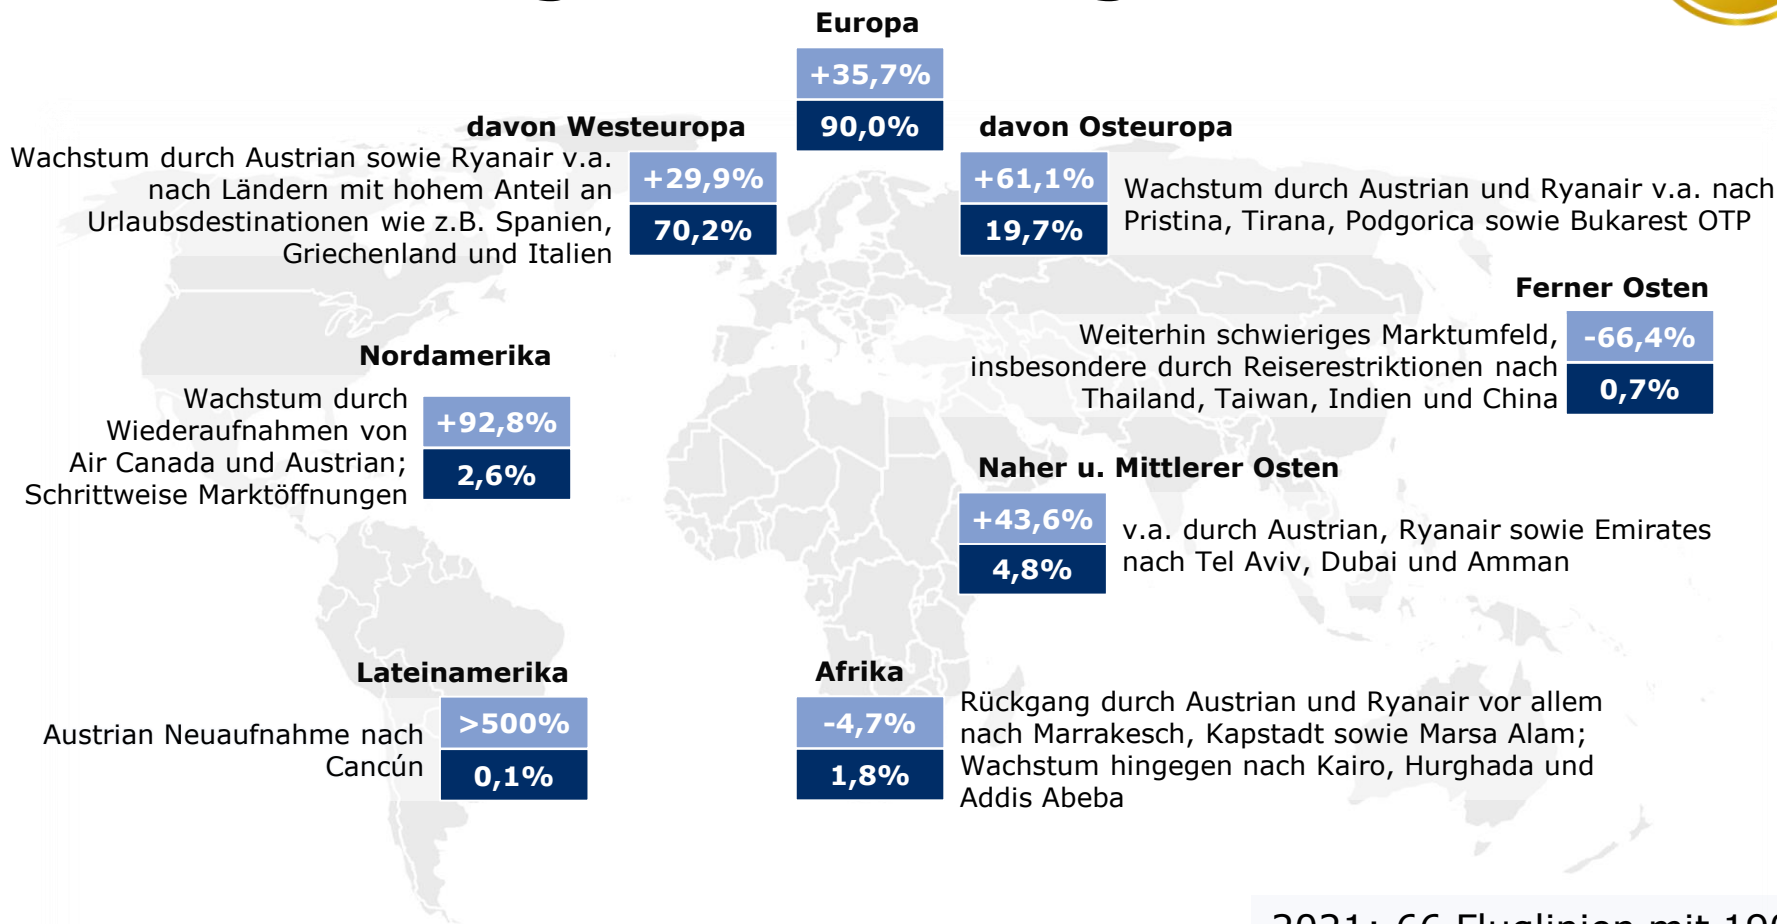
Europa

+35,7%

90,0%

davon Westeuropa

Wachstum durch Austrian sowie Ryanair v.a. nach Ländern mit hohem Anteil an Urlaubsdestinationen wie z.B. Spanien, Griechenland und Italien

+29,9%

70,2%

davon Osteuropa

+61,1%

19,7%

Wachstum durch Austrian und Ryanair v.a. nach Pristina, Tirana, Podgorica sowie Bukarest OTP

Ferner Osten

Weiterhin schwieriges Marktumfeld, insbesondere durch Reiserestriktionen nach Thailand, Taiwan, Indien und China

-66,4%

0,7%

Nordamerika

Wachstum durch Wiederaufnahmen von Air Canada und Austrian; Schrittweise Marktöffnungen

+92,8%

2,6%

Naher u. Mittlerer Osten

+43,6%

4,8%

v.a. durch Austrian, Ryanair sowie Emirates nach Tel Aviv, Dubai und Amman

Lateinamerika

Austrian Neuaufnahme nach Cancún

>500%

0,1%

Afrika

-4,7%

1,8%

Rückgang durch Austrian und Ryanair vor allem nach Marrakesch, Kapstadt sowie Marsa Alam; Wachstum hingegen nach Kairo, Hurghada und Addis Abeba

2021: 66 Fluglinien mit 19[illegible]